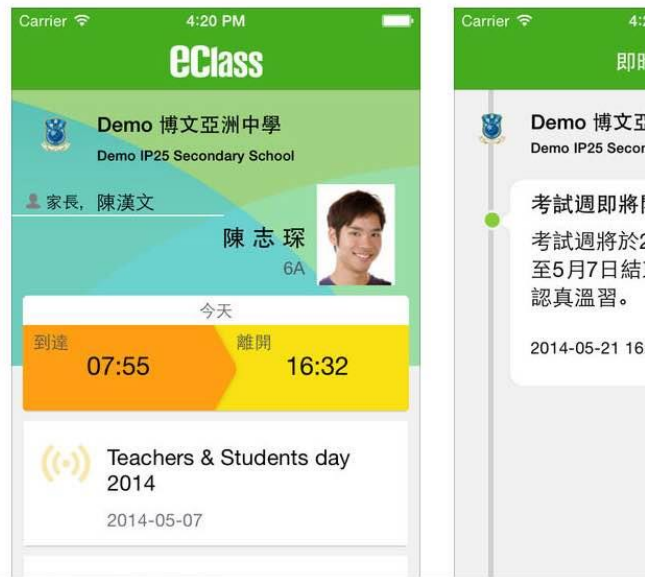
Carrier
4:20 PM
eClass

Demo 博文亞洲中學
Demo IP25 Secondary School

家長, 陳漢文

陳志琛
6A

今天
到達
07:55
離開
16:32

Teachers & Students day 2014
2014-05-07

Carrier
4:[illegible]
即時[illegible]

Demo 博文亞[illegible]
Demo IP25 Secon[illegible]

考試週即將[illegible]
考試週將於2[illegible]
至5月7日結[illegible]
認真溫習。

2014-05-21 16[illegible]